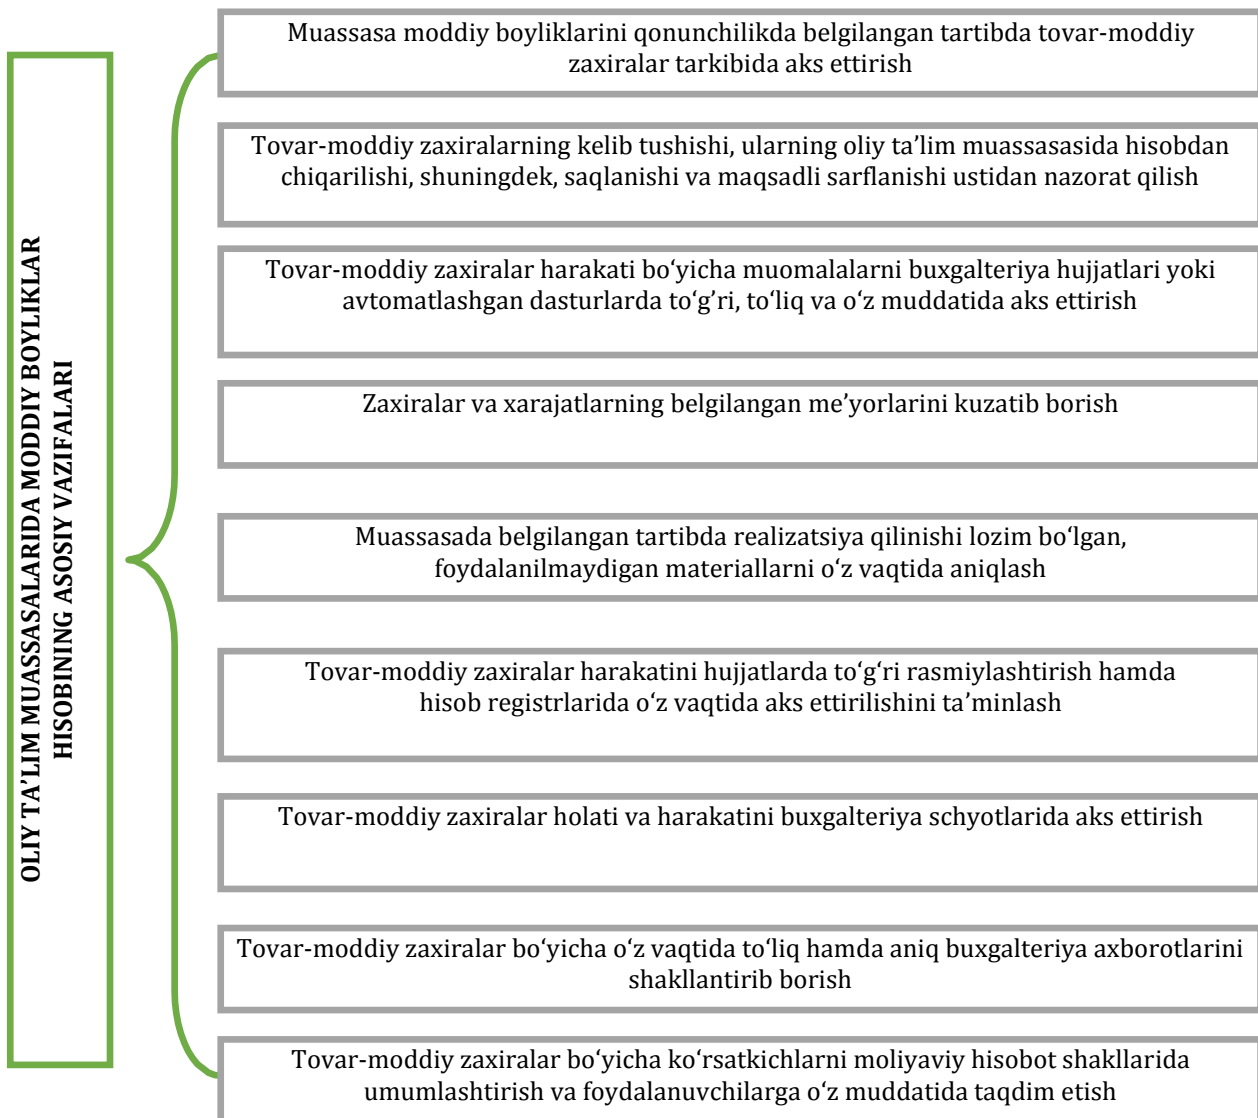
OLIY TA'LIM MUASSASALARIDA MODDIY BOYLIKLAR HISOBINING ASOSIY VAZIFALARI

Muassasa moddiy boyliklarini qonunchilikda belgilangan tartibda tovar-moddiy zaxiralar tarkibida aks ettirish

Tovar-moddiy zaxiralarning kelib tushishi, ularning oliy ta'lim muassasasida hisobdan chiqarilishi, shuningdek, saqlanishi va maqsadli sarflanishi ustidan nazorat qilish

Tovar-moddiy zaxiralar harakati boʻyicha muomalalarni buxgalteriya hujjatlari yoki avtomatlashgan dasturlarda toʻgʻri, toʻliq va oʻz muddatida aks ettirish

Zaxiralar va xarajatlarning belgilangan me'yorlarini kuzatib borish

Muassasada belgilangan tartibda realizatsiya qilinishi lozim boʻlgan, foydalanilmaydigan materiallarni oʻz vaqtida aniqlash

Tovar-moddiy zaxiralar harakatini hujjatlarda toʻgʻri rasmiylashtirish hamda hisob registrlarida oʻz vaqtida aks ettirilishini ta'minlash

Tovar-moddiy zaxiralar holati va harakatini buxgalteriya schyotlarida aks ettirish

Tovar-moddiy zaxiralar boʻyicha oʻz vaqtida toʻliq hamda aniq buxgalteriya axborotlarini shakllantirib borish

Tovar-moddiy zaxiralar boʻyicha koʻrsatkichlarni moliyaviy hisobot shakllarida umumlashtirish va foydalanuvchilarga oʻz muddatida taqdim etish